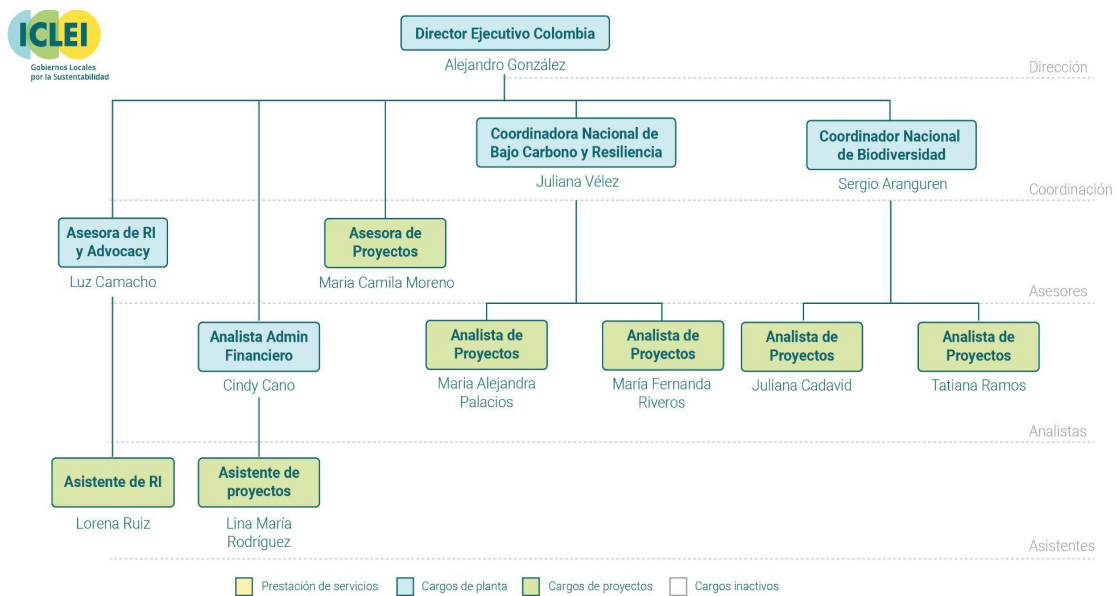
ICLEI
Gobiernos Locales por la Sustentabilidad

Director Ejecutivo Colombia
Alejandro González

Dirección

Coordinadora Nacional de Bajo Carbono y Resiliencia
Juliana Vélez

Coordinador Nacional de Biodiversidad
Sergio Aranguren

Coordinación

Asesora de RI y Advocacy
Luz Camacho

Asesora de Proyectos
Maria Camila Moreno

Asesores

Analista Admin Financiero
Cindy Cano

Analista de Proyectos
Maria Alejandra Palacios

Analista de Proyectos
María Fernanda Riveros

Analista de Proyectos
Juliana Cadavid

Analista de Proyectos
Tatiana Ramos

Analistas

Asistente de RI
Lorena Ruiz

Asistente de proyectos
Lina María Rodríguez

Asistentes

Prestación de servicios
Cargos de planta
Cargos de proyectos
Cargos inactivos